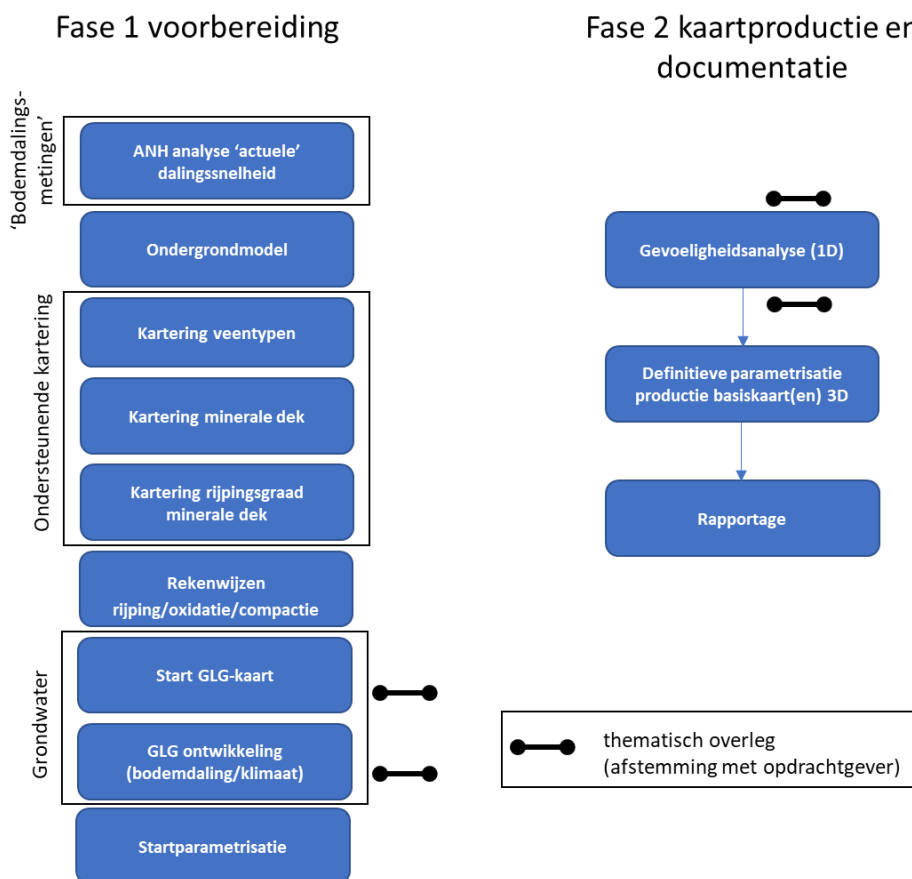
Fase 1 voorbereiding

Fase 2 kaartproductie en documentatie

'Bodemdalingsmetingen'

ANH analyse 'actuele' dalingssnelheid

Ondergrondmodel

Ondersteunende kartering

Kartering veentypen

Kartering minerale dek

Kartering rijpingsgraad minerale dek

Rekenwijzen rijping/oxidatie/compactie

Grondwater

Start GLG-kaart

GLG ontwikkeling (bodemdaling/klimaat)

Startparametrisatie

Gevoeligheidsanalyse (1D)

Definitieve parametrisatie productie basiskaart(en) 3D

Rapportage

thematisch overleg (afstemming met opdrachtgever)